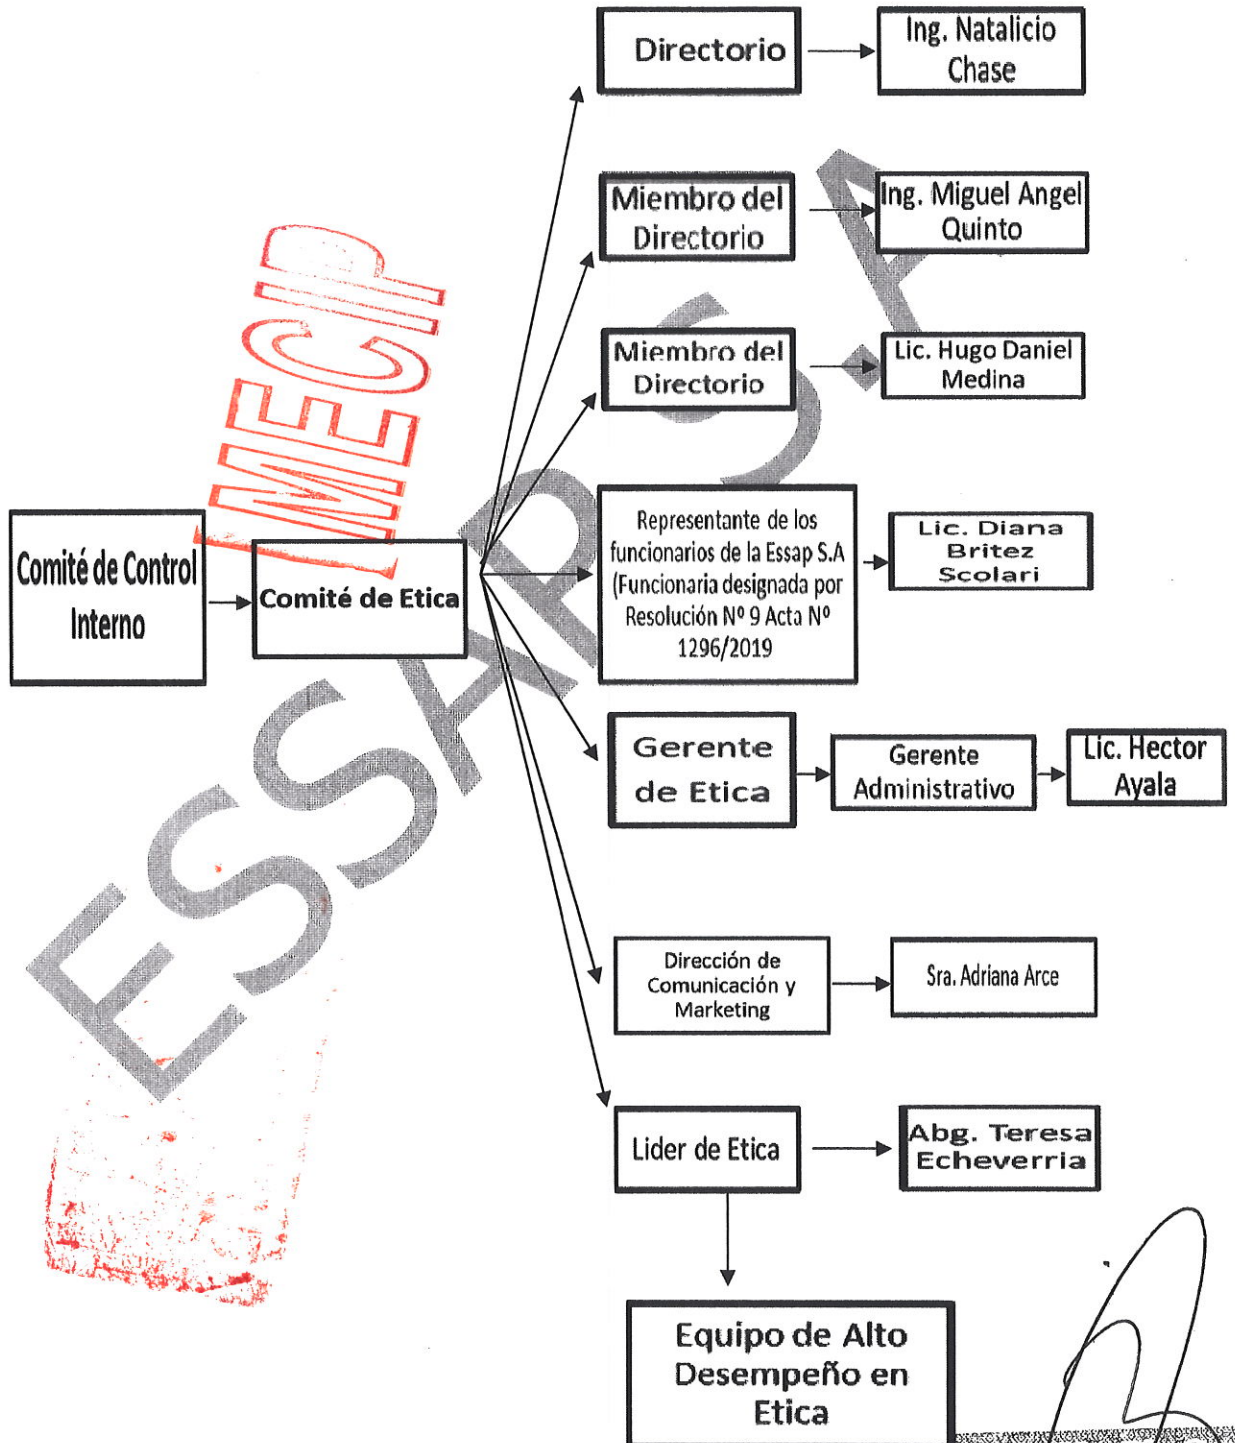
Comité de Control Interno

Comité de Etica

Directorio

Ing. Natalicio Chase

Miembro del Directorio

Ing. Miguel Angel Quinto

Miembro del Directorio

Lic. Hugo Daniel Medina

Representante de los funcionarios de la Essap S.A (Funcionaria designada por Resolución Nº 9 Acta Nº 1296/2019

Lic. Diana Britez Scolari

Gerente de Etica

Gerente Administrativo

Lic. Hector Ayala

Dirección de Comunicación y Marketing

Sra. Adriana Arce

Lider de Etica

Abg. Teresa Echeverria

Equipo de Alto Desempeño en Etica

MECIP

ESSAP S.A